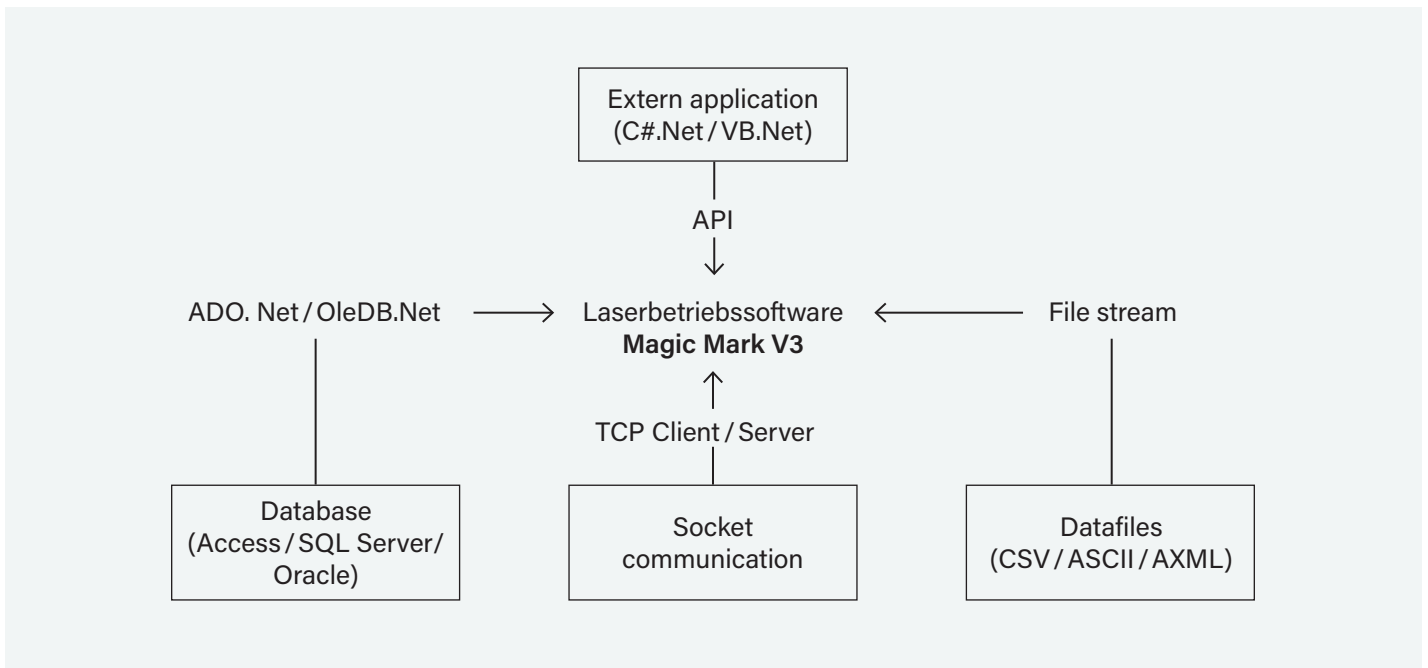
Extern application
(C#.Net / VB.Net)

API

ADO. Net / OleDB.Net

Laserbetriebssoftware
**Magic Mark V3**

File stream

TCP Client / Server

Database
(Access / SQL Server/
Oracle)

Socket
communication

Datafiles
(CSV / ASCII / AXML)